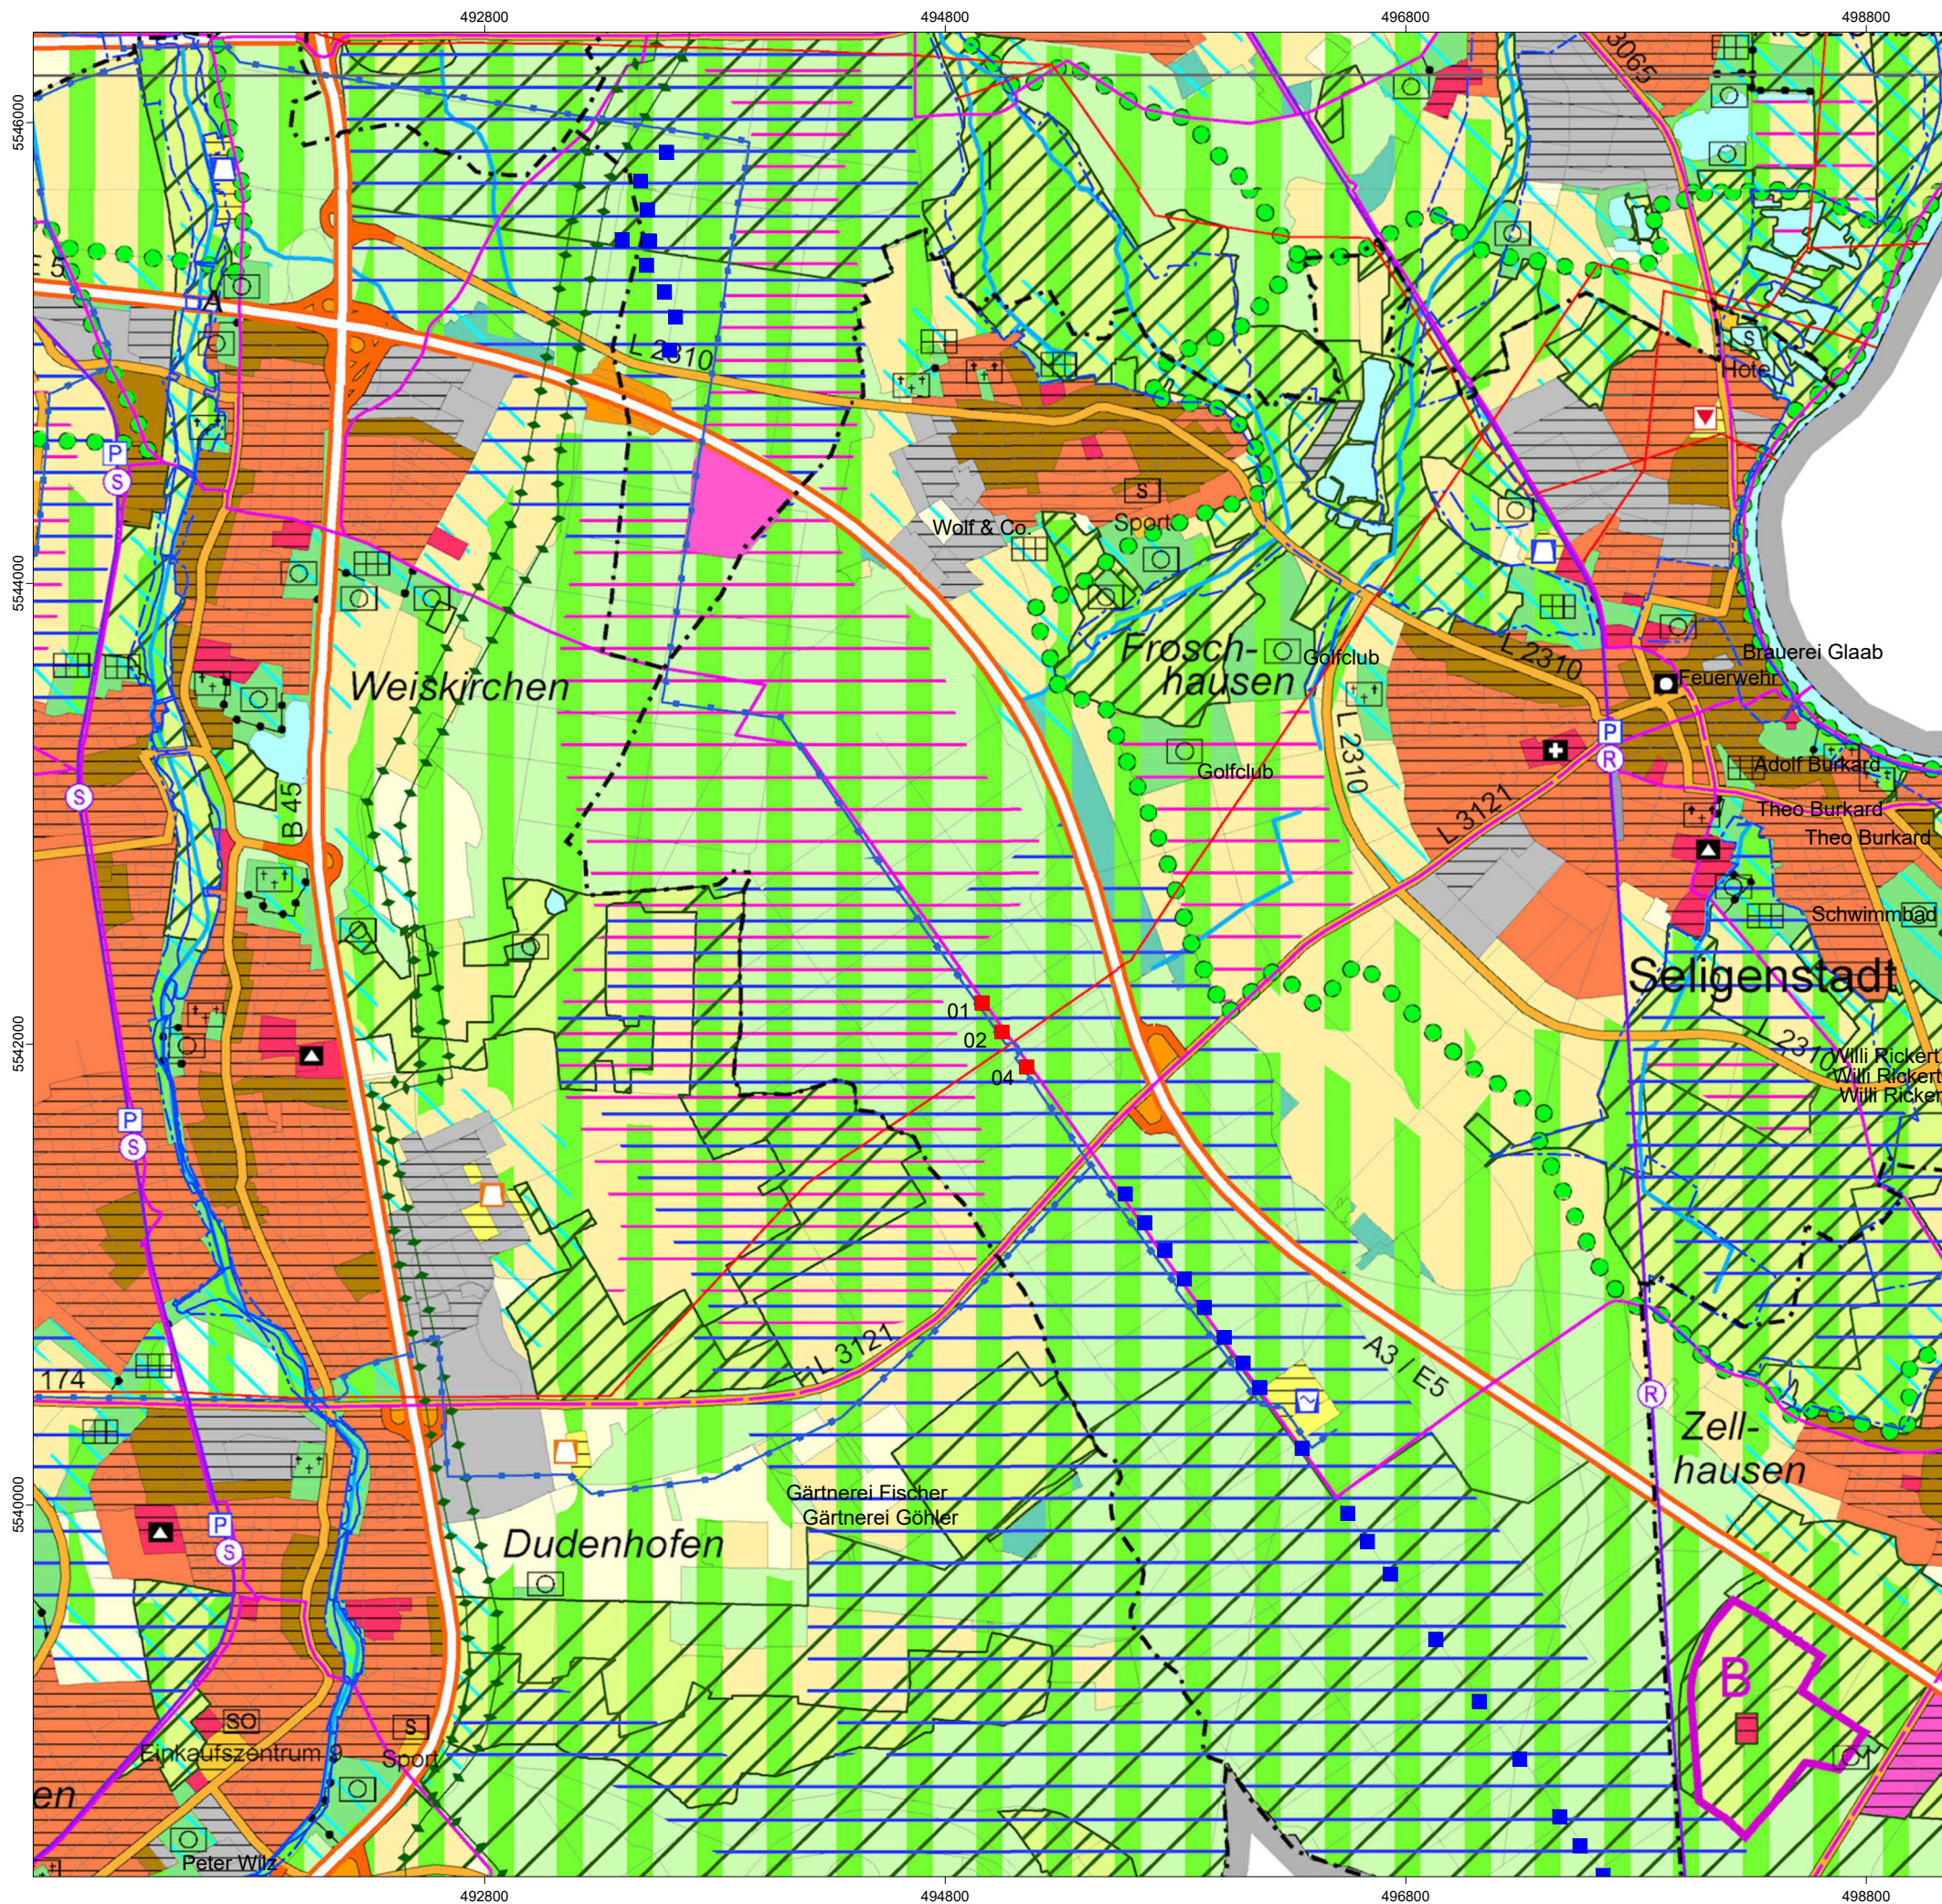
492800
494800
496800
498800
5546000
5544000
5542000
5540000
3065
E 5
A
L 2310
Hotel
S
P
S
Wolf & Co.
Sport
S
Frosch-
hausen
Golfclub
Golfclub
Brauerei Glaab
Feuerwehr
L 2310
Weiskirchen
L 2310
P
R
Adolf Burkard
Theo Burkard
Theo Burkard
B 45
S
L 3121
Schwimmbad
Seligenstadt
01
02
04
2310
Willi Rickert
Willi Rickert
Willi Rickert
P
S
L 3121
A3 / E5
174
R
Zell-
hausen
Gärtnerei Fischer
Gärtnerei Göhler
P
S
Dudenhofen
B
SO
S
Einkaufszentrum 8
Sport
en
Peter Wilz
492800
494800
496800
498800